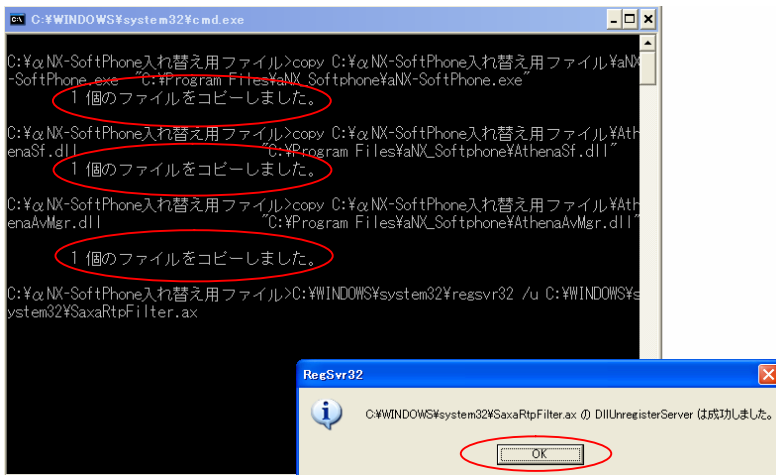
C:¥WINDOWS¥system32¥cmd.exe

C:¥αNX-SoftPhone入れ替え用ファイル>copy C:¥αNX-SoftPhone入れ替え用ファイル¥aNX-SoftPhone.exe "C:¥Program Files¥aNX_Softphone¥aNX-SoftPhone.exe"
1 個のファイルをコピーしました。

C:¥αNX-SoftPhone入れ替え用ファイル>copy C:¥αNX-SoftPhone入れ替え用ファイル¥AthenaSf.dll "C:¥Program Files¥aNX_Softphone¥AthenaSf.dll"
1 個のファイルをコピーしました。

C:¥αNX-SoftPhone入れ替え用ファイル>copy C:¥αNX-SoftPhone入れ替え用ファイル¥AthenaAvMgr.dll "C:¥Program Files¥aNX_Softphone¥AthenaAvMgr.dll"
1 個のファイルをコピーしました。

C:¥αNX-SoftPhone入れ替え用ファイル>C:¥WINDOWS¥system32¥regsvr32 /u C:¥WINDOWS¥system32¥SaxaRtpFilter.ax

RegSvr32

C:¥WINDOWS¥system32¥SaxaRtpFilter.ax の DllUnregisterServer は成功しました。

OK